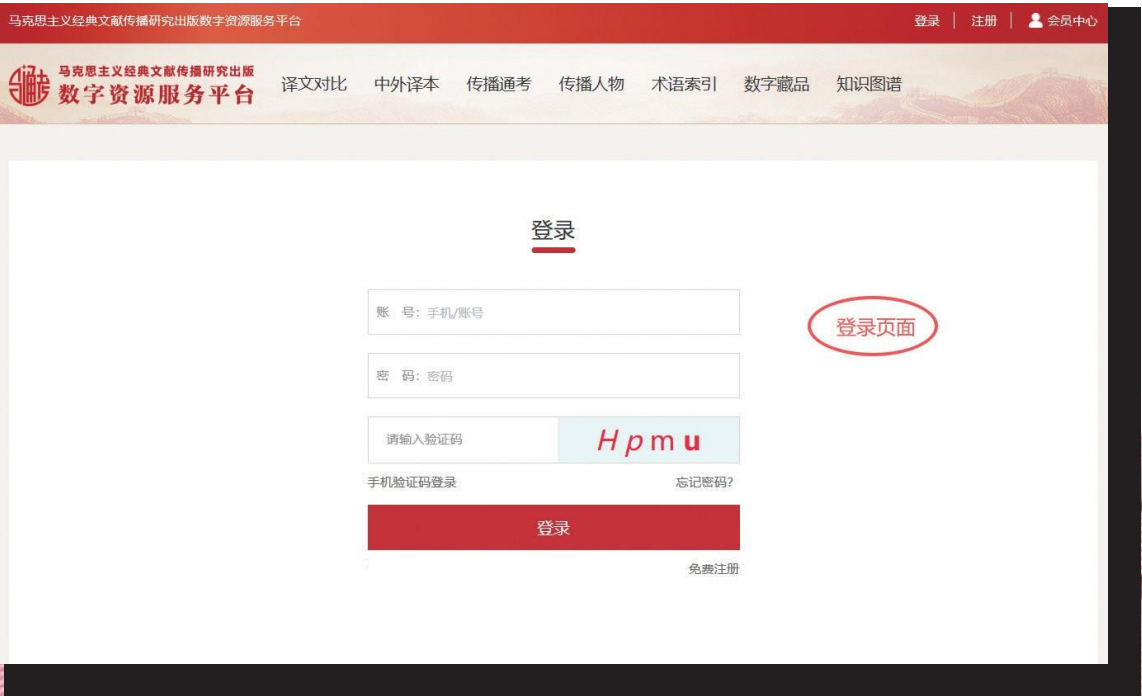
马克思主义经典文献传播研究出版数字资源服务平台

登录 | 注册 | 会员中心

马克思主义经典文献传播研究出版
数字资源服务平台

译文对比 中外译本 传播通考 传播人物 术语索引 数字藏品 知识图谱

登录

账 号: 手机/账号

登录页面

密 码: 密码

请输入验证码 Hpmu

手机验证码登录 忘记密码?

登录

免费注册